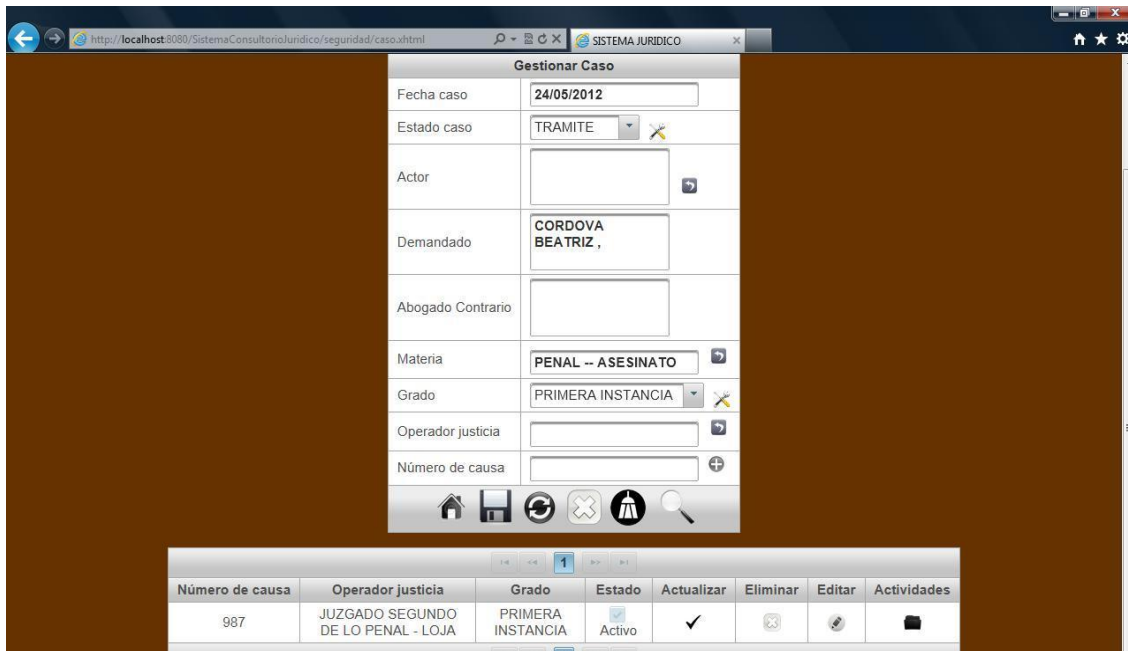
http://localhost:8080/SistemaConsultorioJuridico/seguridad/caso.xhtml
SISTEMA JURIDICO

Gestionar Caso

| | |
|---|---|
| Fecha caso | 24/05/2012 |
| Estado caso | TRAMITE |
| Actor | |
| Demandado | CORDOVA BEATRIZ , |
| Abogado Contrario | |
| Materia | PENAL -- ASESINATO |
| Grado | PRIMERA INSTANCIA |
| Operador justicia | |
| Número de causa | |

1

| Número de causa | Operador justicia | Grado | Estado | Actualizar | Eliminar | Editar | Actividades |
|---|---|---|---|---|---|---|---|
| 987 | JUZGADO SEGUNDO DE LO PENAL - LOJA | PRIMERA INSTANCIA | Activo | ✓ | | | |